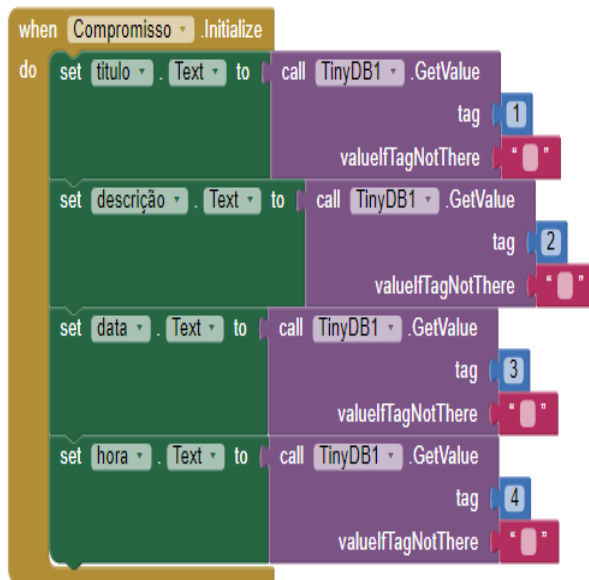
when Compromisso .Initialize
do set titulo . Text to call TinyDB1 .GetValue
tag 1
valueIfTagNotThere " "
set descrição . Text to call TinyDB1 .GetValue
tag 2
valueIfTagNotThere " "
set data . Text to call TinyDB1 .GetValue
tag 3
valueIfTagNotThere " "
set hora . Text to call TinyDB1 .GetValue
tag 4
valueIfTagNotThere " "